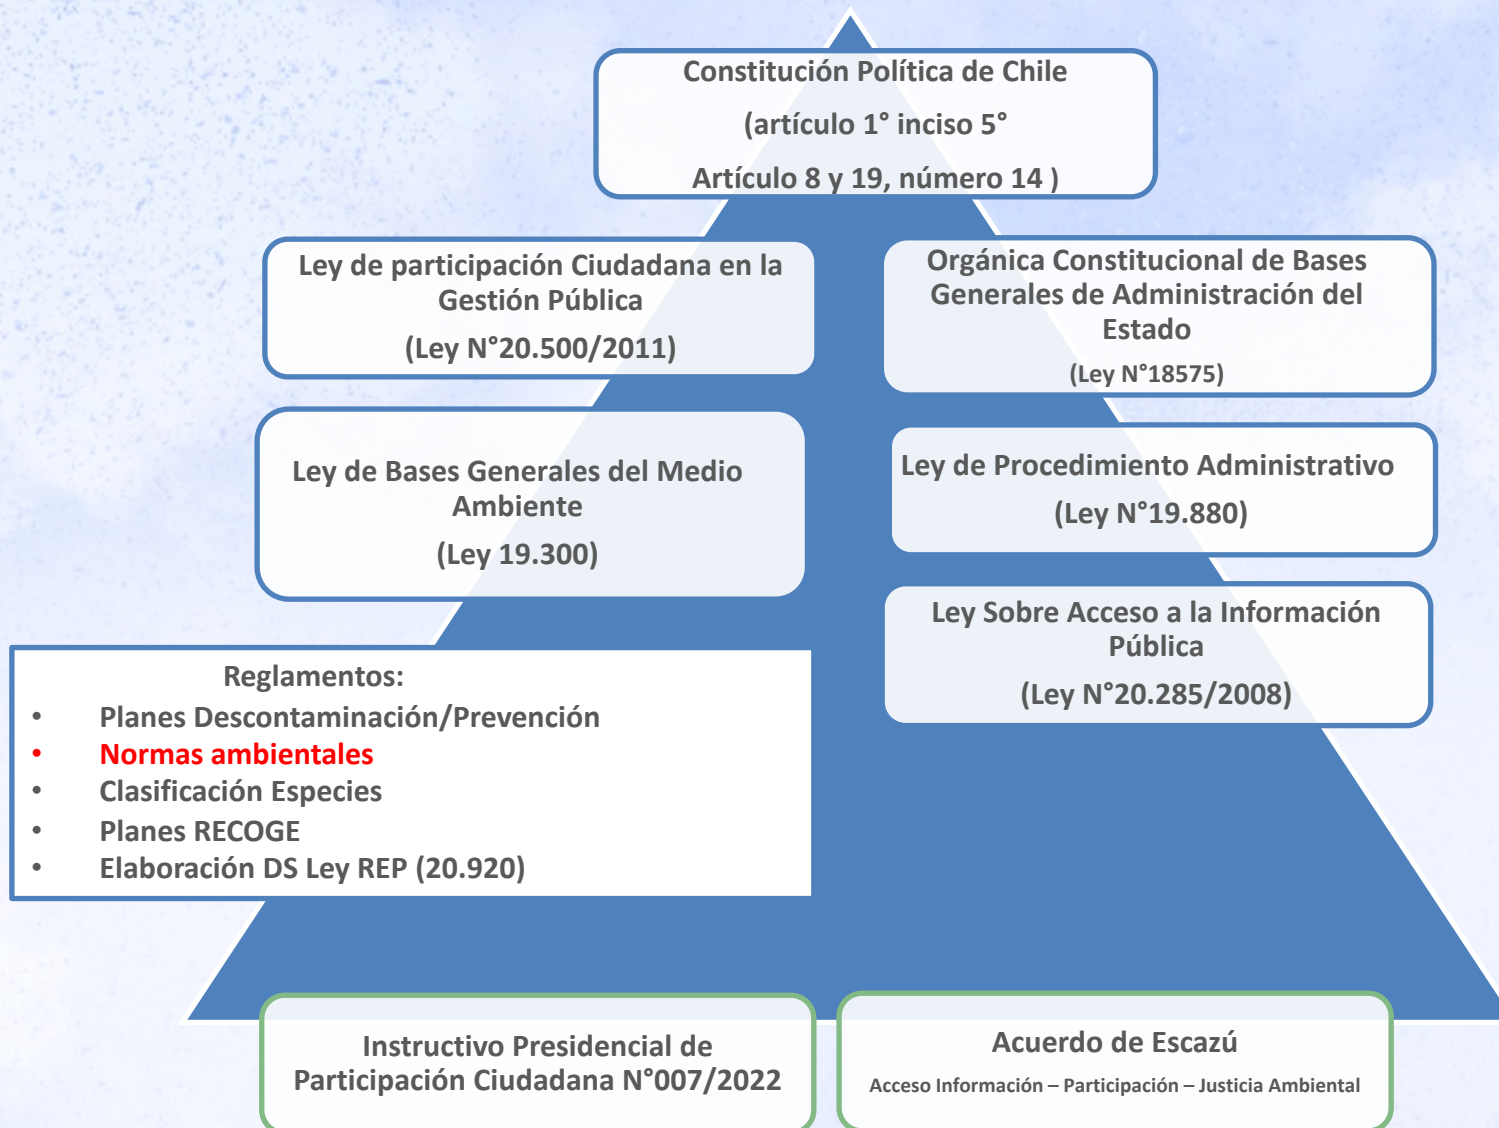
Constitución Política de Chile

(artículo 1° inciso 5°

Artículo 8 y 19, número 14 )

Ley de participación Ciudadana en la Gestión Pública

(Ley N°20.500/2011)

Orgánica Constitucional de Bases Generales de Administración del Estado

(Ley N°18575)

Ley de Bases Generales del Medio Ambiente

(Ley 19.300)

Ley de Procedimiento Administrativo

(Ley N°19.880)

Ley Sobre Acceso a la Información Pública

(Ley N°20.285/2008)

Reglamentos:
• Planes Descontaminación/Prevención
• Normas ambientales
• Clasificación Especies
• Planes RECOGE
• Elaboración DS Ley REP (20.920)

Instructivo Presidencial de Participación Ciudadana N°007/2022

Acuerdo de Escazú

Acceso Información – Participación – Justicia Ambiental